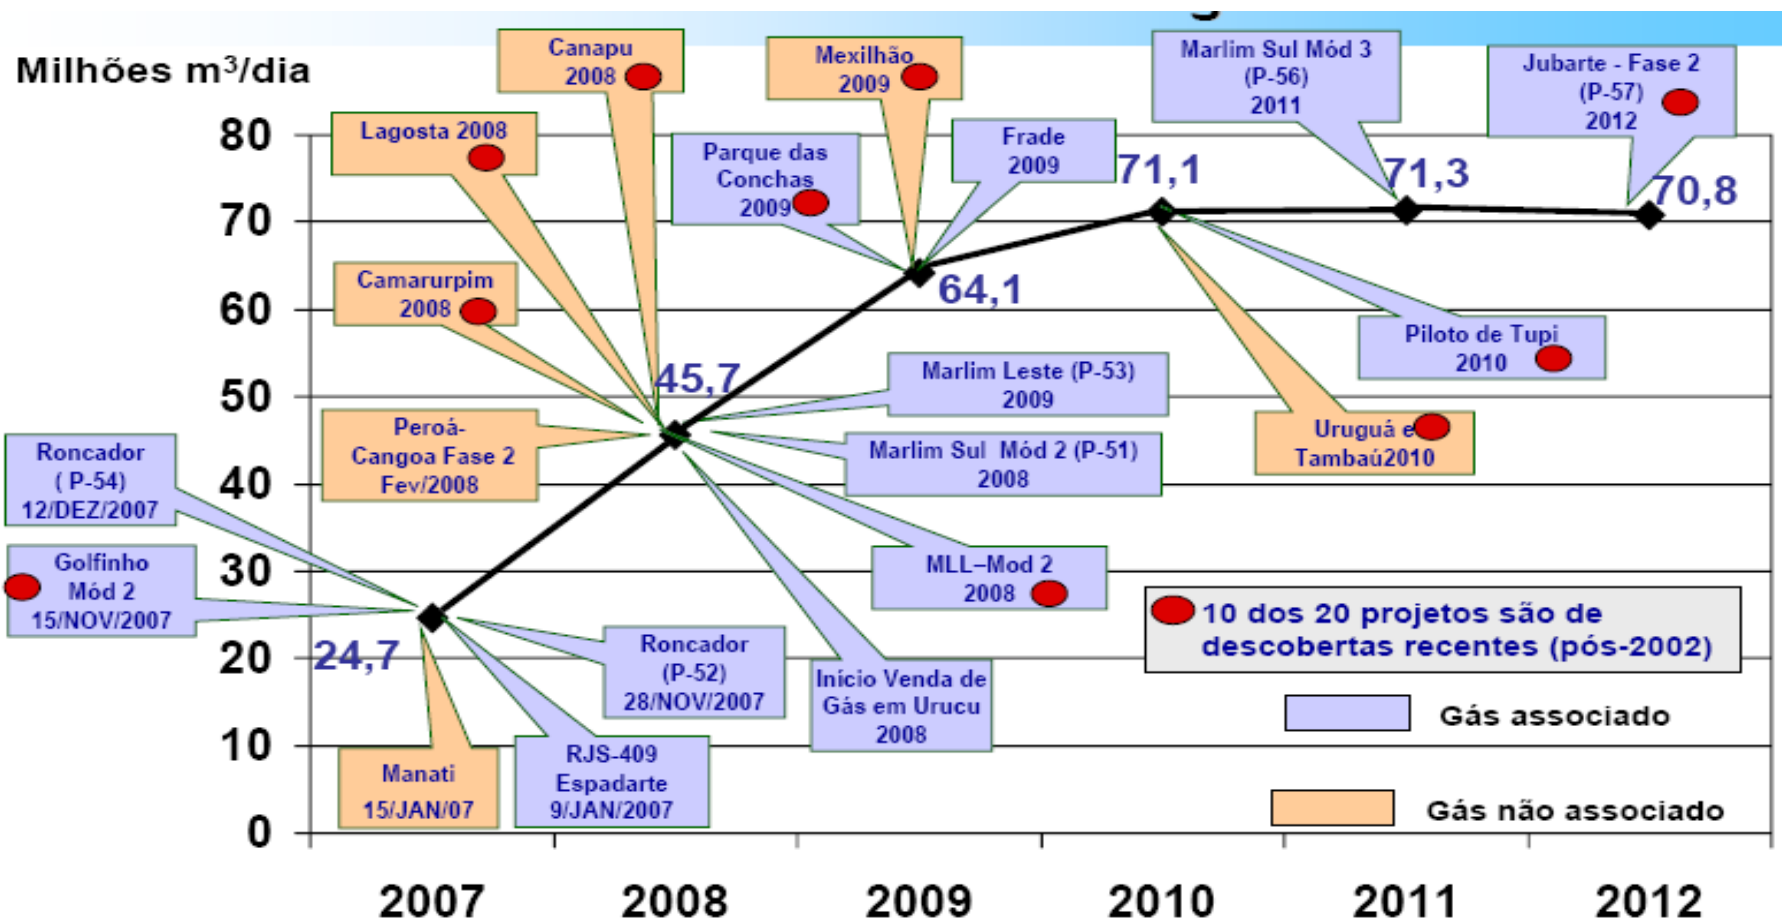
Milhões m³/dia

80
70
60
50
40
30
20
10
0

Canapu 2008

Mexilhão 2009

Marlim Sul Mód 3 (P-56) 2011

Jubarte - Fase 2 (P-57) 2012

Lagosta 2008

Parque das Conchas 2009

Frade 2009

71,1

71,3

70,8

Camarurpim 2008

64,1

Piloto de Tupi 2010

45,7

Marlim Leste (P-53) 2009

Peroá-Cangoa Fase 2 Fev/2008

Uruguá e Tambaú2010

Roncador ( P-54) 12/DEZ/2007

Marlim Sul Mód 2 (P-51) 2008

MLL–Mod 2 2008

Golfinho Mód 2 15/NOV/2007

10 dos 20 projetos são de descobertas recentes (pós-2002)

24,7

Roncador (P-52) 28/NOV/2007

Início Venda de Gás em Urucu 2008

Gás associado

Manati 15/JAN/07

RJS-409 Espadarte 9/JAN/2007

Gás não associado

2007
2008
2009
2010
2011
2012